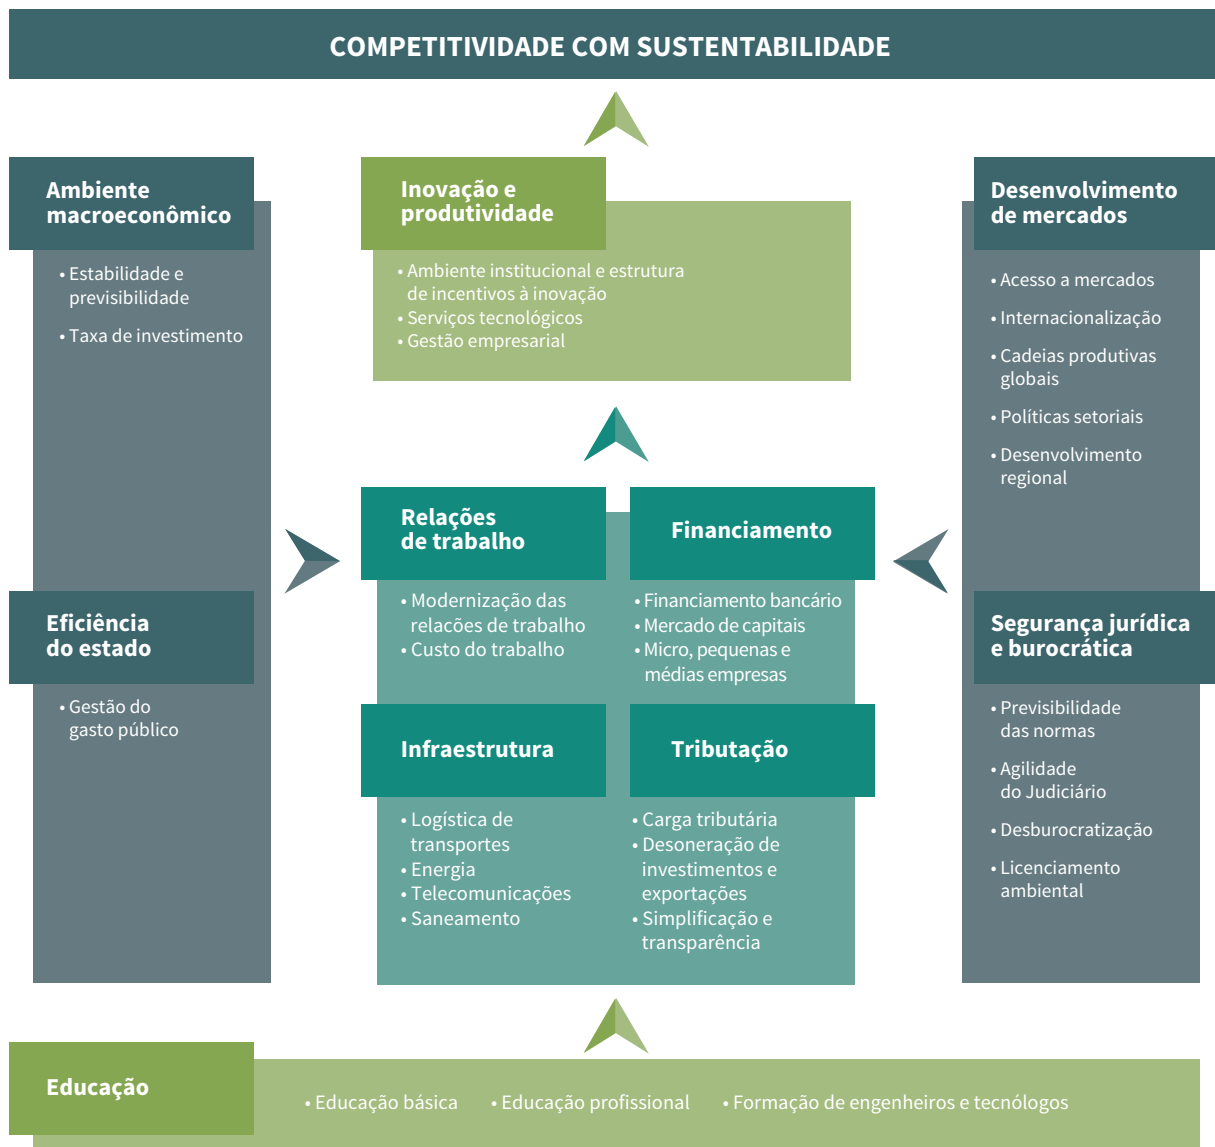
COMPETITIVIDADE COM SUSTENTABILIDADE

Ambiente macroeconômico

• Estabilidade e previsibilidade
• Taxa de investimento

Eficiência do estado

• Gestão do gasto público

Inovação e produtividade

• Ambiente institucional e estrutura de incentivos à inovação
• Serviços tecnológicos
• Gestão empresarial

Relações de trabalho

• Modernização das relações de trabalho
• Custo do trabalho

Financiamento

• Financiamento bancário
• Mercado de capitais
• Micro, pequenas e médias empresas

Infraestrutura

• Logística de transportes
• Energia
• Telecomunicações
• Saneamento

Tributação

• Carga tributária
• Desoneração de investimentos e exportações
• Simplificação e transparência

Desenvolvimento de mercados

• Acesso a mercados
• Internacionalização
• Cadeias produtivas globais
• Políticas setoriais
• Desenvolvimento regional

Segurança jurídica e burocrática

• Previsibilidade das normas
• Agilidade do Judiciário
• Desburocratização
• Licenciamento ambiental

Educação

• Educação básica • Educação profissional • Formação de engenheiros e tecnólogos